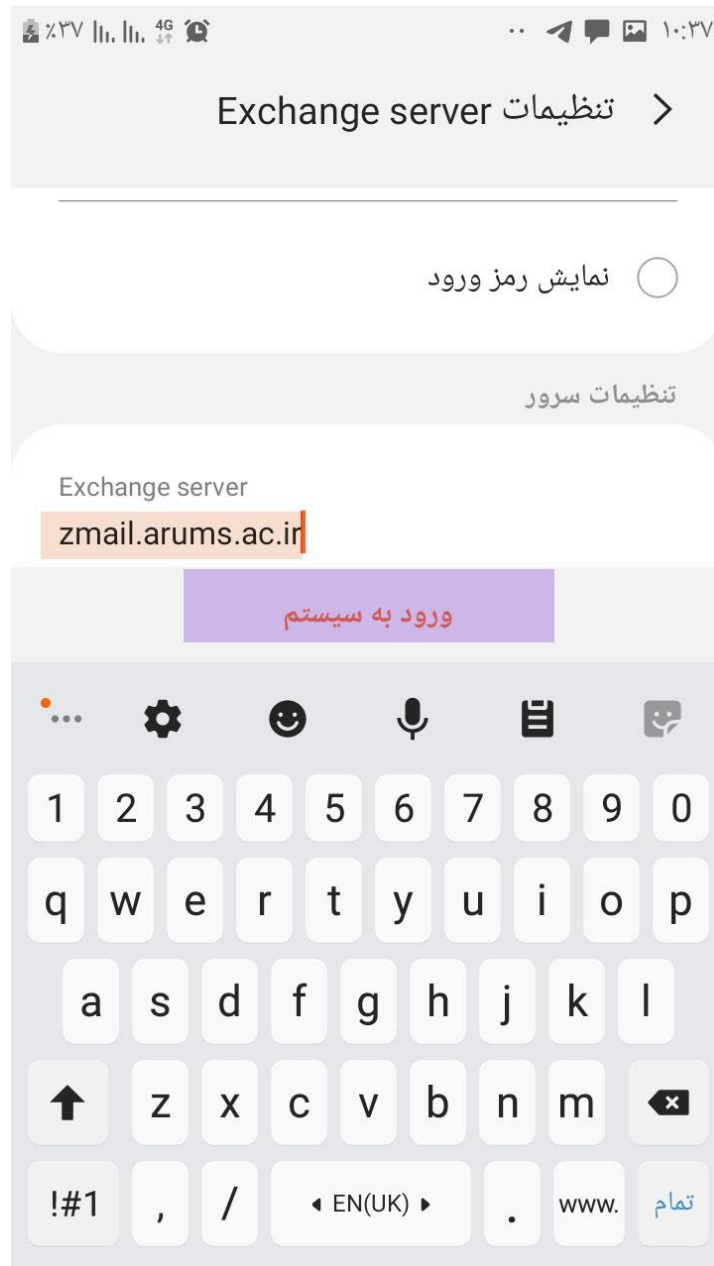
٪۳۷ 4G ۱۰:۳۷

تنظیمات Exchange server

نمایش رمز ورود

تنظیمات سرور

Exchange server
zmail.arums.ac.ir

ورود به سیستم

1 2 3 4 5 6 7 8 9 0
q w e r t y u i o p
a s d f g h j k l
z x c v b n m
!#1 , / EN(UK) . www. تمام